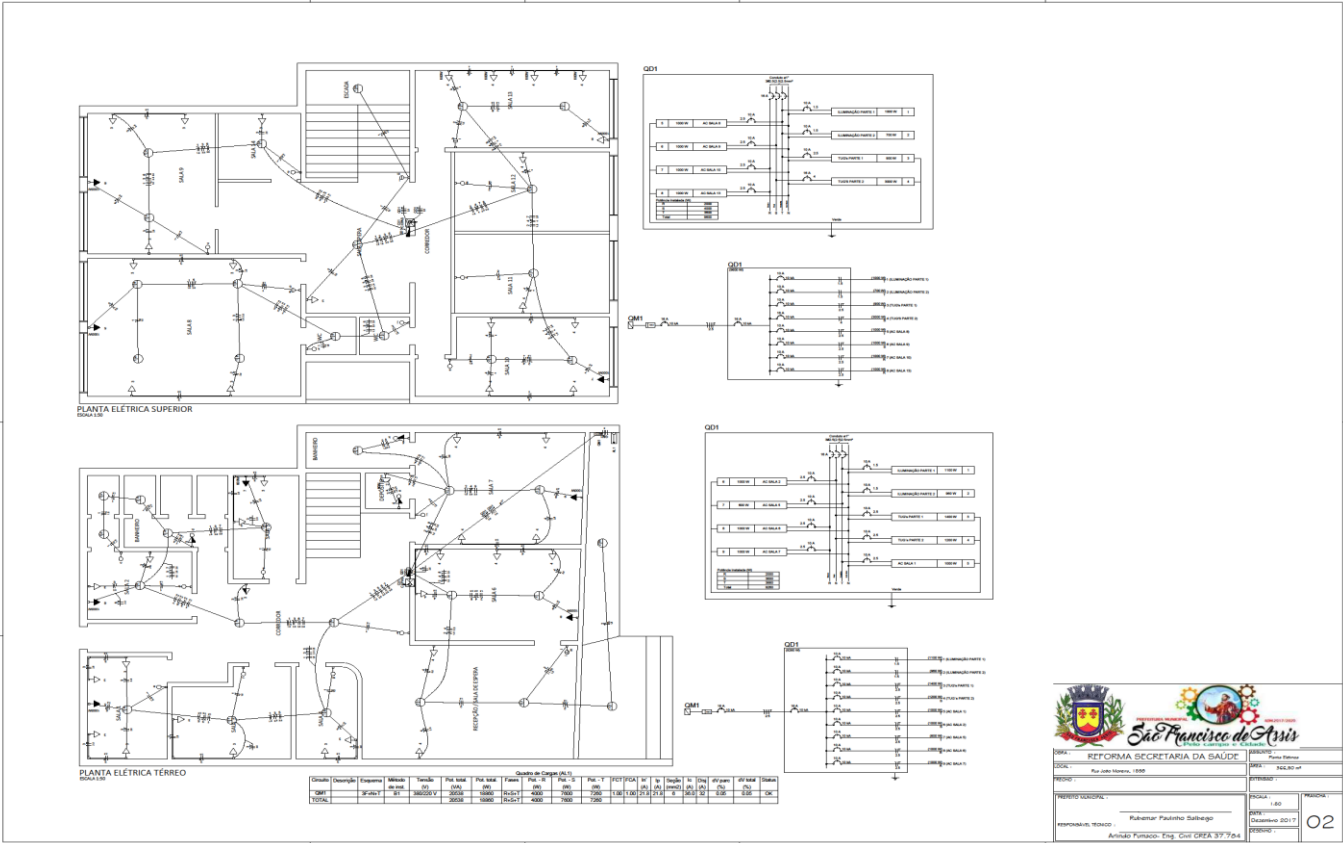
QD1

QD1

QD1

QD1

QM1

QM1

PLANTA ELÉTRICA SUPERIOR
ESCALA 1/50

PLANTA ELÉTRICA TÉRREO
ESCALA 1/50

SALA 9

SALA 8

SALA 13

SALA 12

SALA 11

SALA 10

CORREDOR

ESCADA

SALA 7

SALA 6

SALA 5

SALA 4

SALA 3

BANHEIRO

CORREDOR

RECEPÇÃO / SALA DE ESPERA

Quadro de Cargas (AL1)

| Circuito | Descrição | Esquema | Método de inst. | Tensão (V) | Pot. total (VA) | Pot. total (W) | Fases | Pot. - R (W) | Pot. - S (W) | Pot. - T (W) | FCT | FCA | Ib (A) | Ip (A) | Seção (mm2) | Iz (A) | Disj (A) | dV parc (%) | dV total (%) | Status |
|---|---|---|---|---|---|---|---|---|---|---|---|---|---|---|---|---|---|---|---|---|
| QM1 | | 3F+N+T | B1 | 380/220 V | 20036 | 18960 | R+S+T | 4000 | 7600 | 7360 | 1.00 | 1.00 | 21.6 | 21.6 | 6 | 36.0 | 32 | 0.05 | 0.05 | OK |
| TOTAL | | | | | 20036 | 18960 | R+S+T | 4000 | 7600 | 7360 | | | | | | | | | | |

PREFEITURA MUNICIPAL
São Francisco de Assis
Pelo campo e Cidade

OBRA: REFORMA SECRETARIA DA SAÚDE
ASSUNTO: Planta Elétrica
LOCAL: Rua João Moreira, 1888
ÁREA: 322,50 m²
PREDIO:
EXTENSÃO:
PREFEITO MUNICIPAL:
Rubemar Paulinho Salbego
RESPONSÁVEL TÉCNICO:
Arnildo Fumaco- Eng. Civil CREA 37.764
ESCALA: 1:50
DATA: Dezembro 2017
DESENHO:
PRANCHA: 02